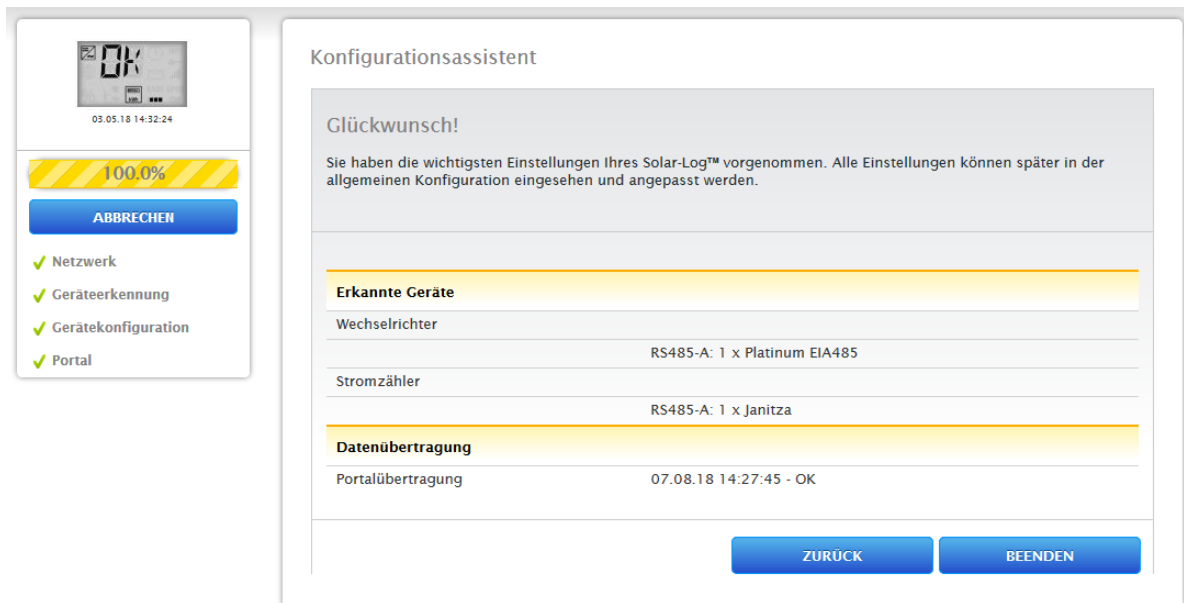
OK

03.05.18 14:32:24

100.0%

ABBRECHEN

✓ Netzwerk
✓ Geräteerkennung
✓ Gerätekonfiguration
✓ Portal

Konfigurationsassistent

Glückwunsch!

Sie haben die wichtigsten Einstellungen Ihres Solar-Log™ vorgenommen. Alle Einstellungen können später in der allgemeinen Konfiguration eingesehen und angepasst werden.

| Erkannte Geräte | |
|---|---|
| Wechselrichter | |
| | RS485-A: 1 x Platinum EIA485 |
| Stromzähler | |
| | RS485-A: 1 x Janitza |
| **Datenübertragung** | |
| Portalübertragung | 07.08.18 14:27:45 - OK |

ZURÜCK

BEENDEN